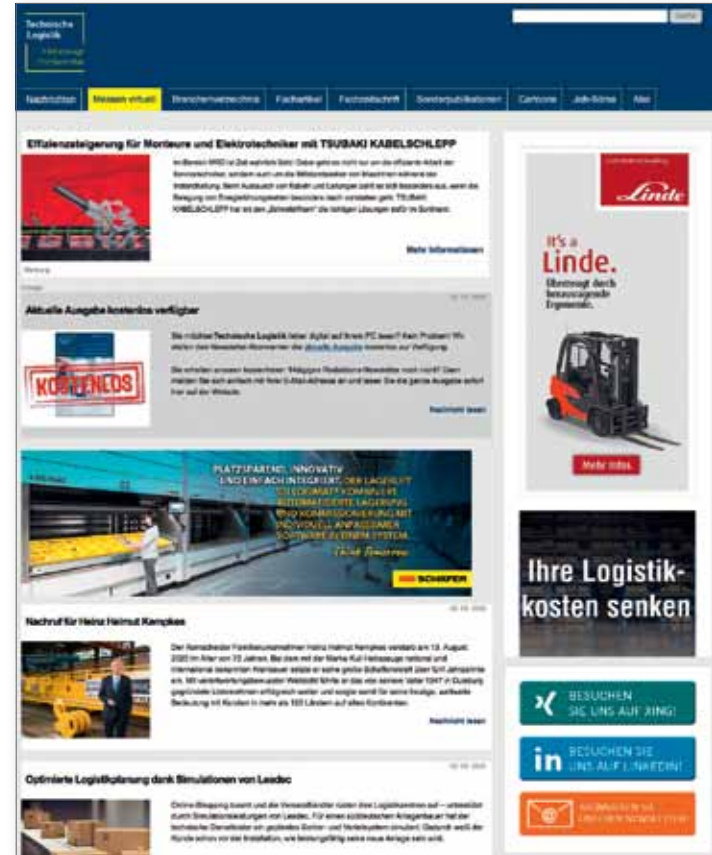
Technische Logistik
Hebezeuge Fördermittel

Suche

Nachrichten | Messen virtuell | Branchenverzeichnis | Fachartikel | Fachzeitschrift | Sonderpublikationen | Cartoons | Job-Börse | Alles

Effizienzsteigerung für Monteure und Elektrotechniker mit TSUBAKI KABELSCHLEPP

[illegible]

Mehr Informationen

Werbung

Aktuelle Ausgabe kostenlos verfügbar

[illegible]

KOSTENLOS

Nachricht lesen

PLATZSPAREND, INNOVATIV UND EINFACH INTEGRIERT: DER LAGERLIFT LOGIMAT® KOMPAKTE AUTOMATISIERTE LAGERUNG UND KOMMISSIONIERUNG MIT INDIVIDUELL ANPASSBAREM SOFTWARE-ELEMENT SYSTEM.
Think Tomorrow
SSI SCHÄFER

Nachruf für Heinz Helmut Kempkes

Der Remscheider Familienunternehmer Heinz Helmut Kempkes verstarb am 13. August 2020 im Alter von 75 Jahren. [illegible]

Nachricht lesen

Optimierte Logistikplanung dank Simulationen von Leadec

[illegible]

It's a Linde.
Übertragt durch herausragende Ergonomie.
Mehr Infos

Ihre Logistik-kosten senken

BESUCHEN SIE UNS AUF XING!
BESUCHEN SIE UNS AUF LINKEDIN!
ABONNIEREN SIE UNSEREN NEWSLETTER!